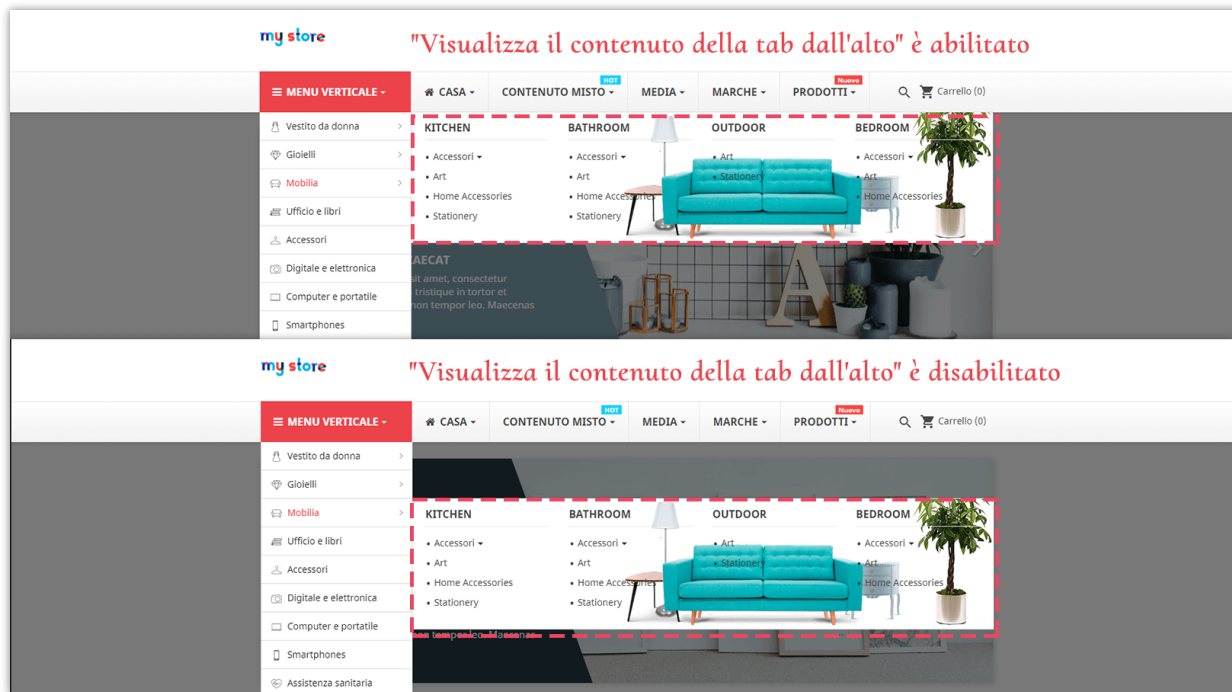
my store

"Visualizza il contenuto della tab dall'alto" è abilitato

MENU VERTICALE

CASA

HOT

CONTENUTO MISTO

MEDIA

MARCHE

Nuovo

PRODOTTI

Carrello (0)

Vestito da donna

Gioielli

Mobilia

Ufficio e libri

Accessori

Digitale e elettronica

Computer e portatile

Smartphones

KITCHEN

Accessori

Art

Home Accessories

Stationery

BATHROOM

Accessori

Art

Home Accessories

Stationery

OUTDOOR

Art

Stationery

BEDROOM

Accessori

Art

Home Accessories

AECAT

sit amet, consectetur tristique in tortor et non tempor leo. Maecenas

my store

"Visualizza il contenuto della tab dall'alto" è disabilitato

MENU VERTICALE

CASA

HOT

CONTENUTO MISTO

MEDIA

MARCHE

Nuovo

PRODOTTI

Carrello (0)

Vestito da donna

Gioielli

Mobilia

Ufficio e libri

Accessori

Digitale e elettronica

Computer e portatile

Smartphones

Assistenza sanitaria

KITCHEN

Accessori

Art

Home Accessories

Stationery

BATHROOM

Accessori

Art

Home Accessories

Stationery

OUTDOOR

Art

Stationery

BEDROOM

Accessori

Art

Home Accessories